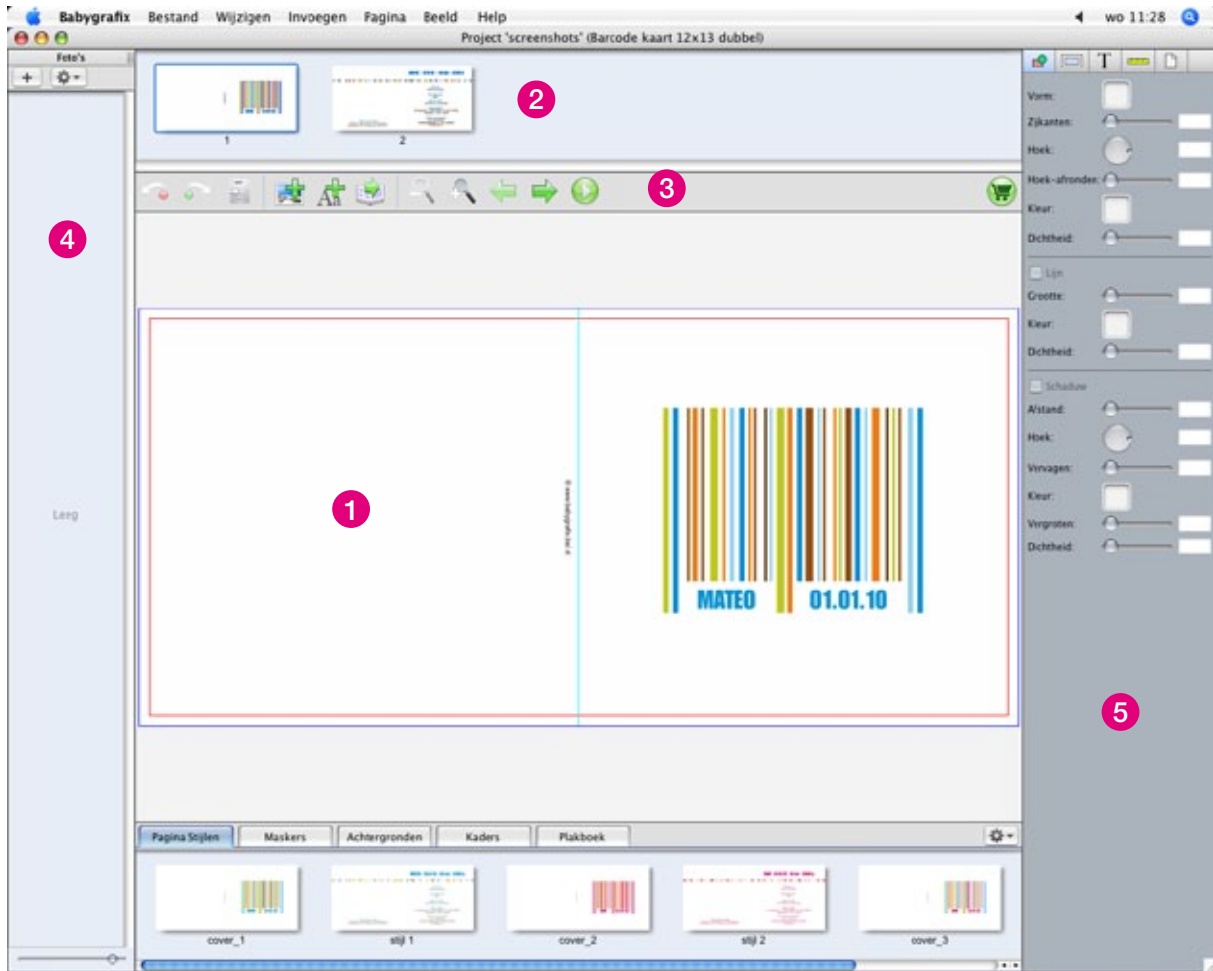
Babygrafix Bestand Wijzigen Invoegen Pagina Beeld Help

wo 11:28

Project 'screenshots' (Barcode kaart 12x13 dubbel)

Foto's

+

1

2

2

3

4

Leeg

1

MATEO 01.01.10

5

Vorm:

Zijkanten:

Hoek:

Hoek-afronden:

Kleur:

Dichtheid:

Lijn

Grootte:

Kleur:

Dichtheid:

Schaduw

Afstand:

Hoek:

Vervagen:

Kleur:

Vergroten:

Dichtheid:

Pagina Stijlen

Maskers

Achtergronden

Kaders

Plakboek

cover_1

stijl 1

cover_2

stijl 2

cover_3